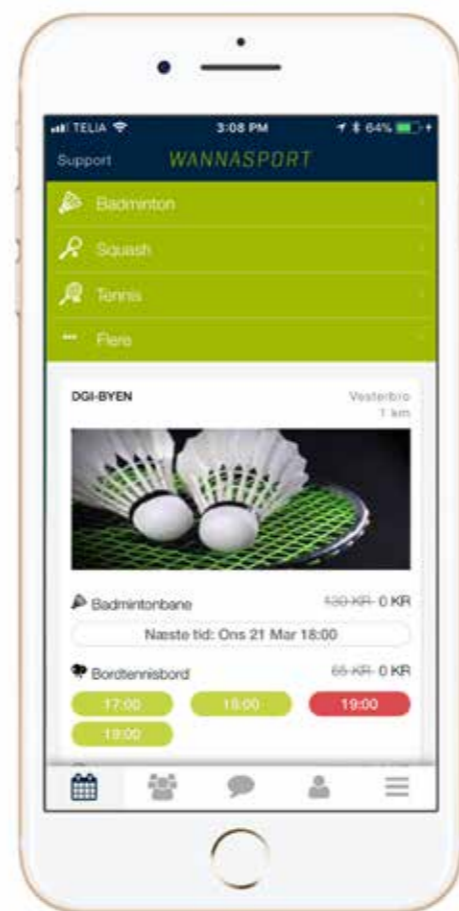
TELIA 3:08 PM 64%

Support WANNASPORT

Badminton

Squash

Tennis

Flere

DGI-BYEN

Vesterbro
1 km

Badmintonbane ~~130 KR~~ 0 KR

Næste tid: Ons 21 Mar 18:00

Bordtennisbord ~~65 KR~~ 0 KR

17:00 15:00 19:00

19:00